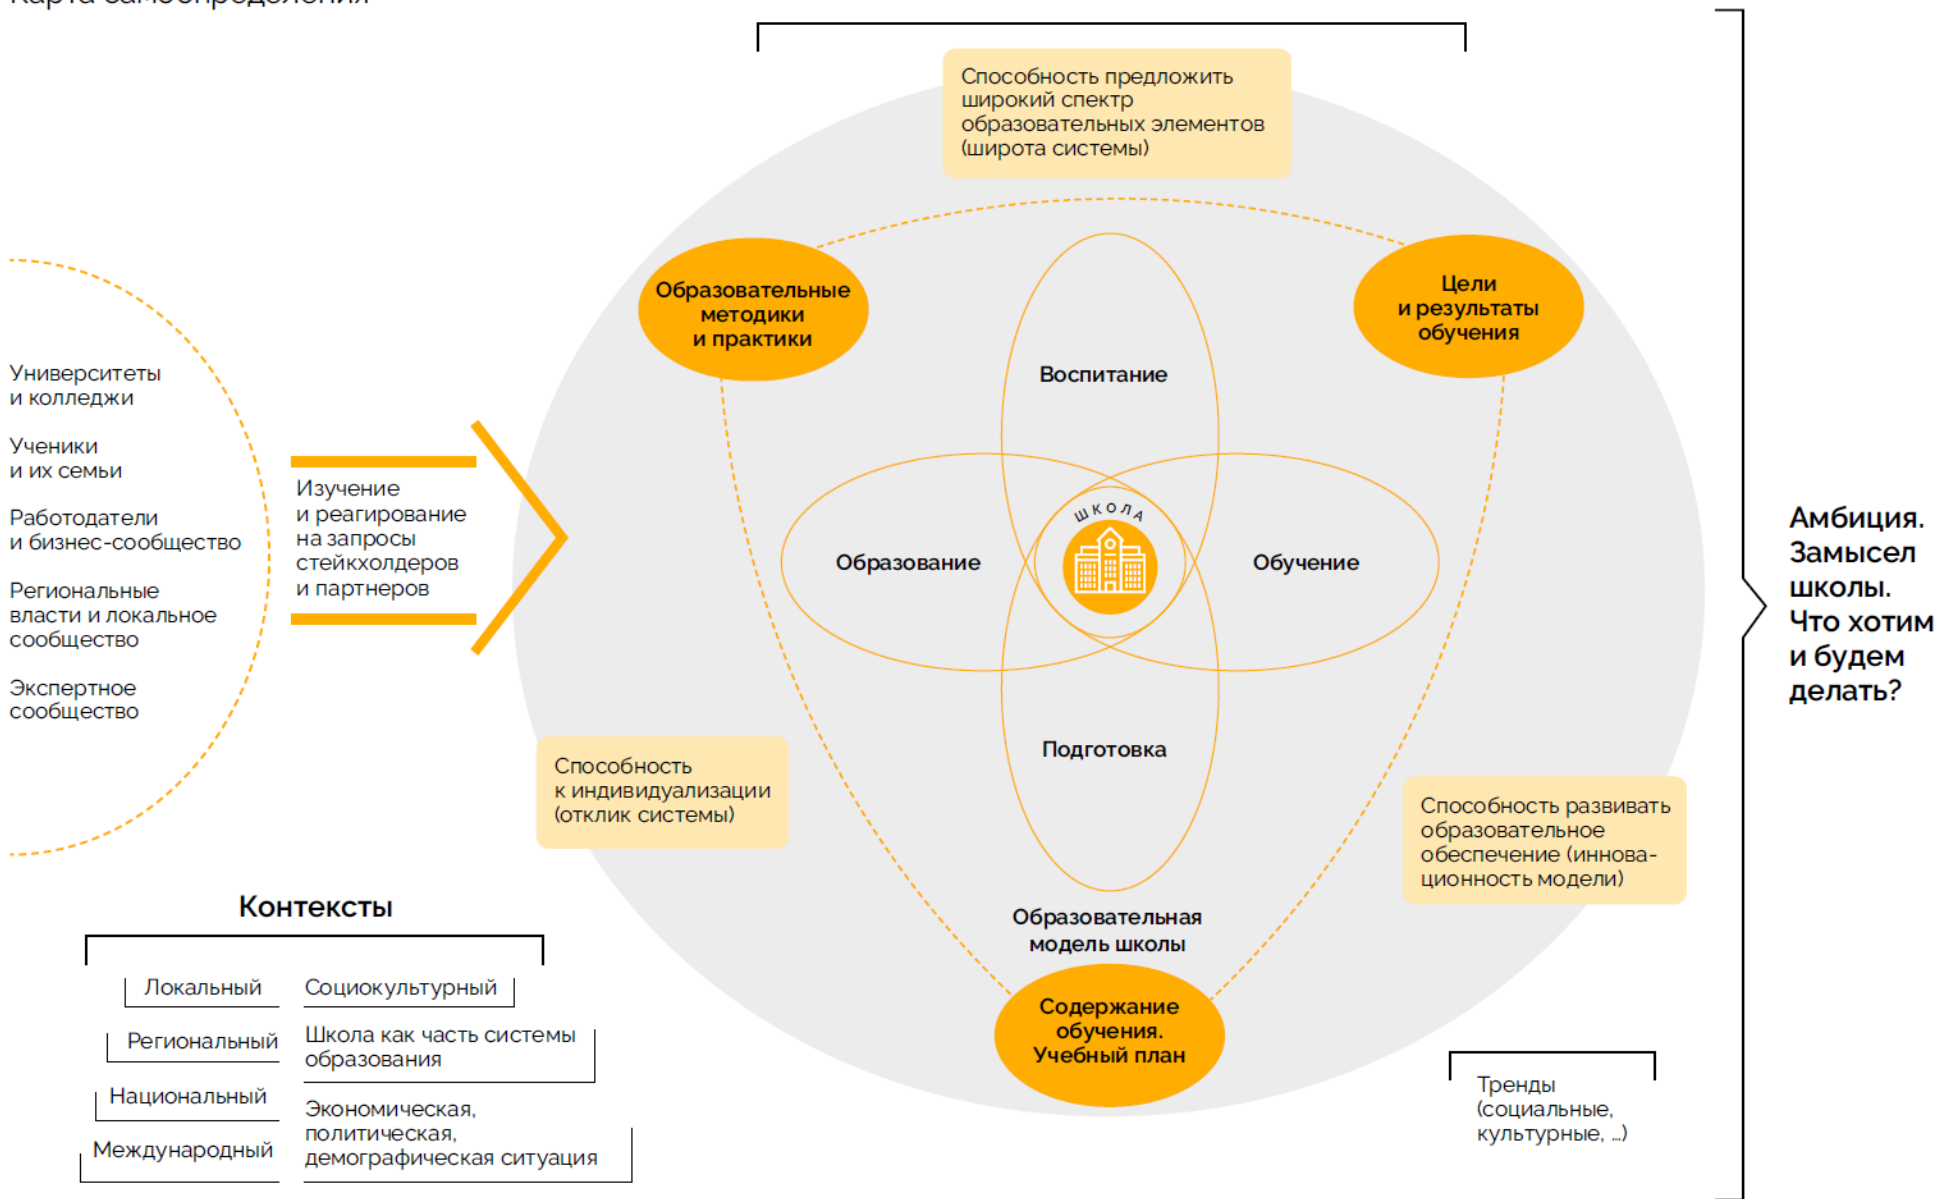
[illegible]

Способность предложить широкий спектр образовательных элементов (широта системы)

Образовательные методики и практики

Цели и результаты обучения

Университеты и колледжи

Ученики и их семьи

Работодатели и бизнес-сообщество

Региональные власти и локальное сообщество

Экспертное сообщество

Изучение и реагирование на запросы стейкхолдеров и партнеров

Воспитание

Образование

ШКОЛА

Обучение

Подготовка

Амбиция. Замысел школы. Что хотим и будем делать?

Способность к индивидуализации (отклик системы)

Способность развивать образовательное обеспечение (инновационность модели)

Образовательная модель школы

Содержание обучения. Учебный план

Контексты

Локальный

Социокультурный

Региональный

Школа как часть системы образования

Национальный

Экономическая, политическая, демографическая ситуация

Международный

Тренды (социальные, культурные, ...)